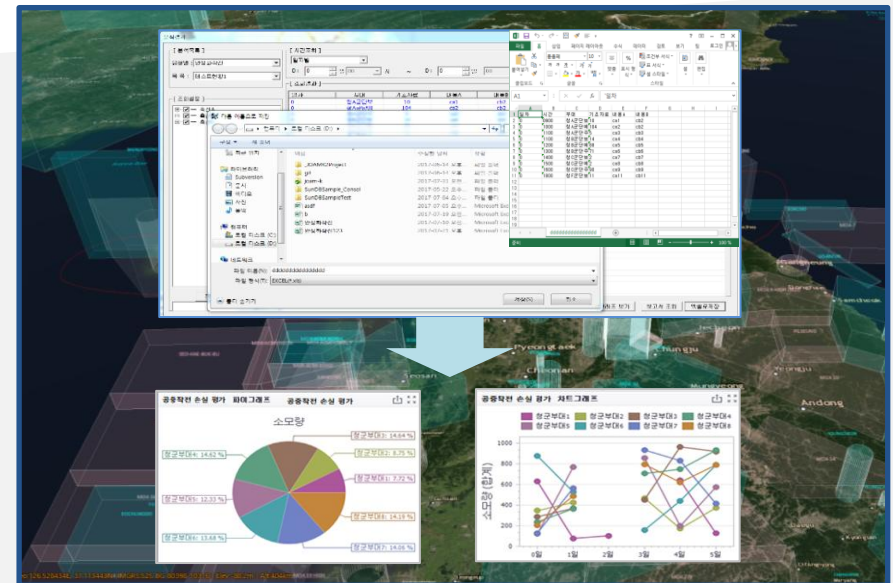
공중작전 손실 평가 파이그래프

공중작전 손실 평가

소모량

청군부대1: 14.64 %

청군부대2: 8.75 %

청군부대3: 7.72 %

청군부대4: 14.62 %

청군부대5: 12.33 %

청군부대6: 13.68 %

청군부대7: 14.06 %

청군부대8: 14.19 %

공중작전 손실 평가 차트그래프

청군부대1

청군부대2

청군부대3

청군부대4

청군부대5

청군부대6

청군부대7

청군부대8

소모량 (합계)

1000

800

600

400

200

0

0월

1월

2월

3월

4월

5월

Pyeongtaek

Cheonan

Andong

다른 이름으로 저장

파일 이름(N):

파일 형식(T): EXCEL(*.xls)

저장(S)

취소

폴더 숨기기

엑셀파일저장